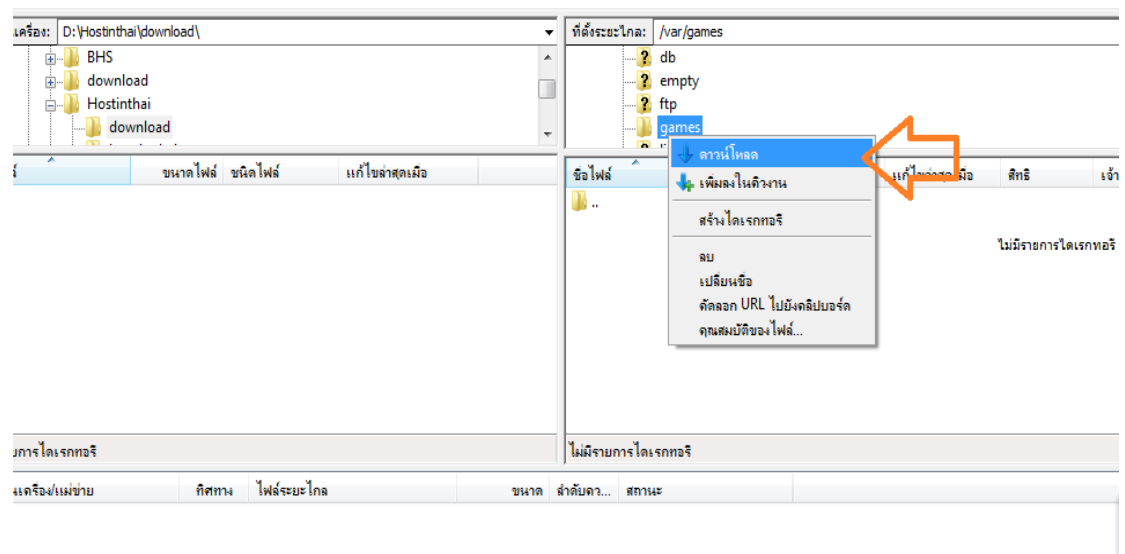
เครื่อง: D:\Hostinthai\download\
BHS
download
Hostinthai
download

ขนาดไฟล์ ชนิดไฟล์ แก้ไขล่าสุดเมื่อ

ที่ตั้งระยะไกล: /var/games
db
empty
ftp
games

ชื่อไฟล์ แก้ไขล่าสุดเมื่อ สิทธิ เจ้า
..
ดาวน์โหลด
เพิ่มลงในคิวงาน
สร้างไดเรกทอรี
ลบ
เปลี่ยนชื่อ
คัดลอก URL ไปยังคลิปบอร์ด
คุณสมบัติของไฟล์...
ไม่มีรายการไดเรกทอรี

ยการไดเรกทอรี
ไม่มีรายการไดเรกทอรี

เครื่อง/แม่ข่าย ทิศทาง ไฟล์ระยะไกล ขนาด ลำดับความ... สถานะ